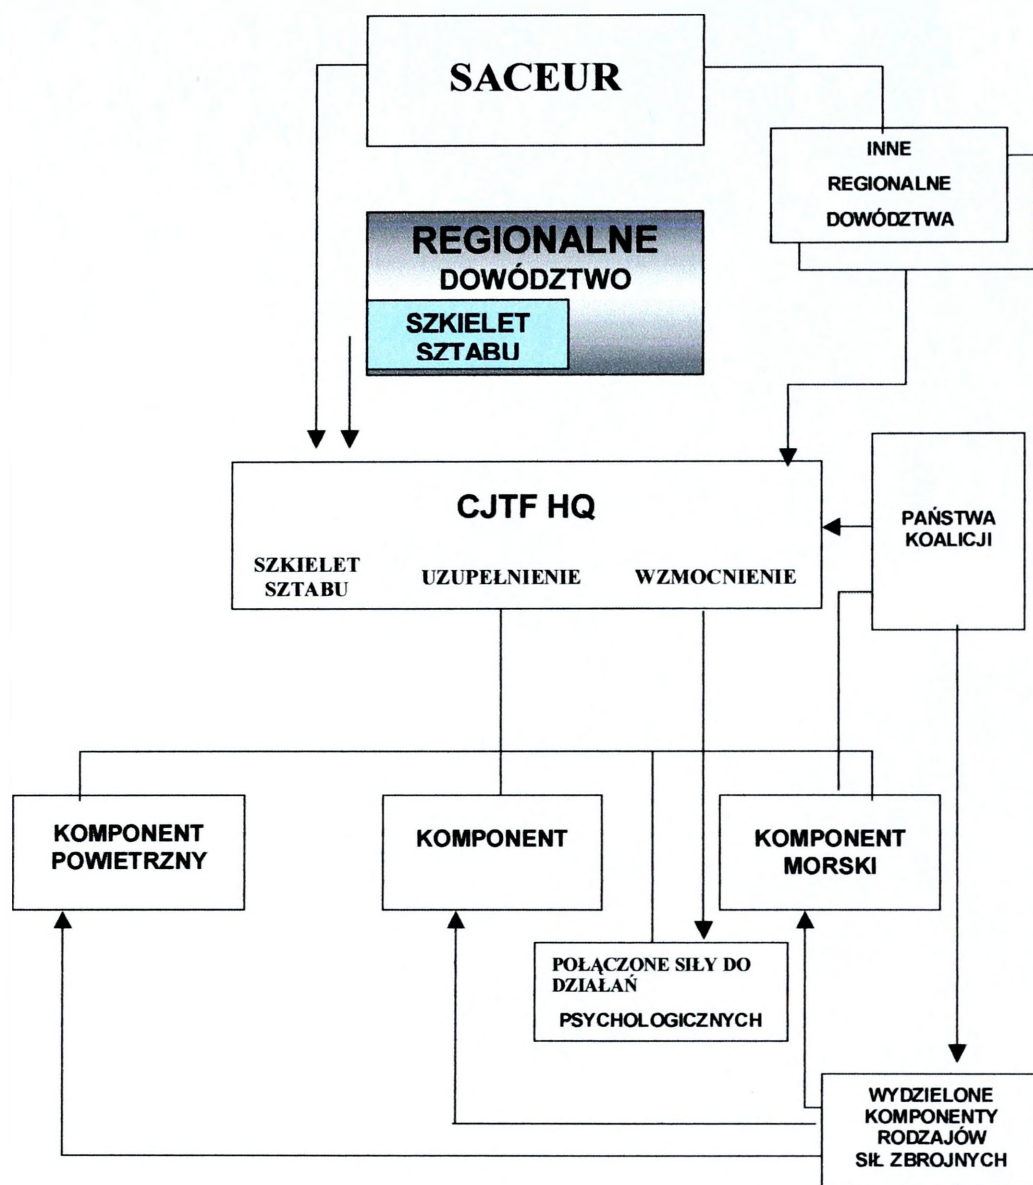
SACEUR

INNE REGIONALNE DOWÓDZTWA

REGIONALNE DOWÓDZTWO

SZKIELET SZTABU

CJTF HQ

SZKIELET SZTABU

UZUPEŁNIENIE

WZMOCNIENIE

PAŃSTWA KOALICJI

KOMPONENT POWIETRZNY

KOMPONENT

KOMPONENT MORSKI

POŁĄCZONE SIŁY DO DZIAŁAŃ PSYCHOLOGICZNYCH

WYDZIELONE KOMPONENTY RODZAJÓW SIŁ ZBROJNYCH